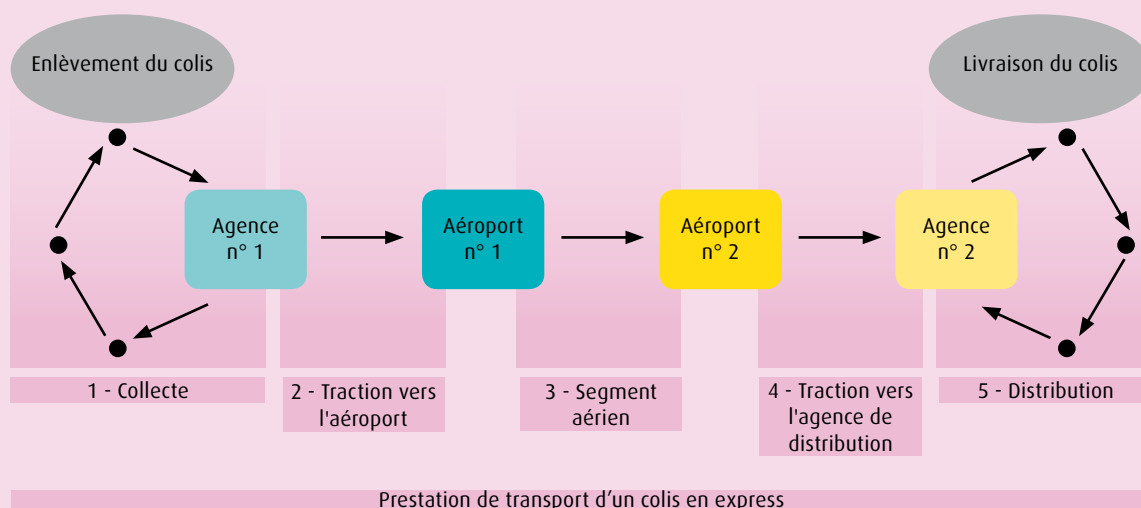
Enlèvement du colis

Livraison du colis

Agence n° 1

Aéroport n° 1

Aéroport n° 2

Agence n° 2

1 - Collecte

2 - Traction vers l'aéroport

3 - Segment aérien

4 - Traction vers l'agence de distribution

5 - Distribution

Prestation de transport d'un colis en express